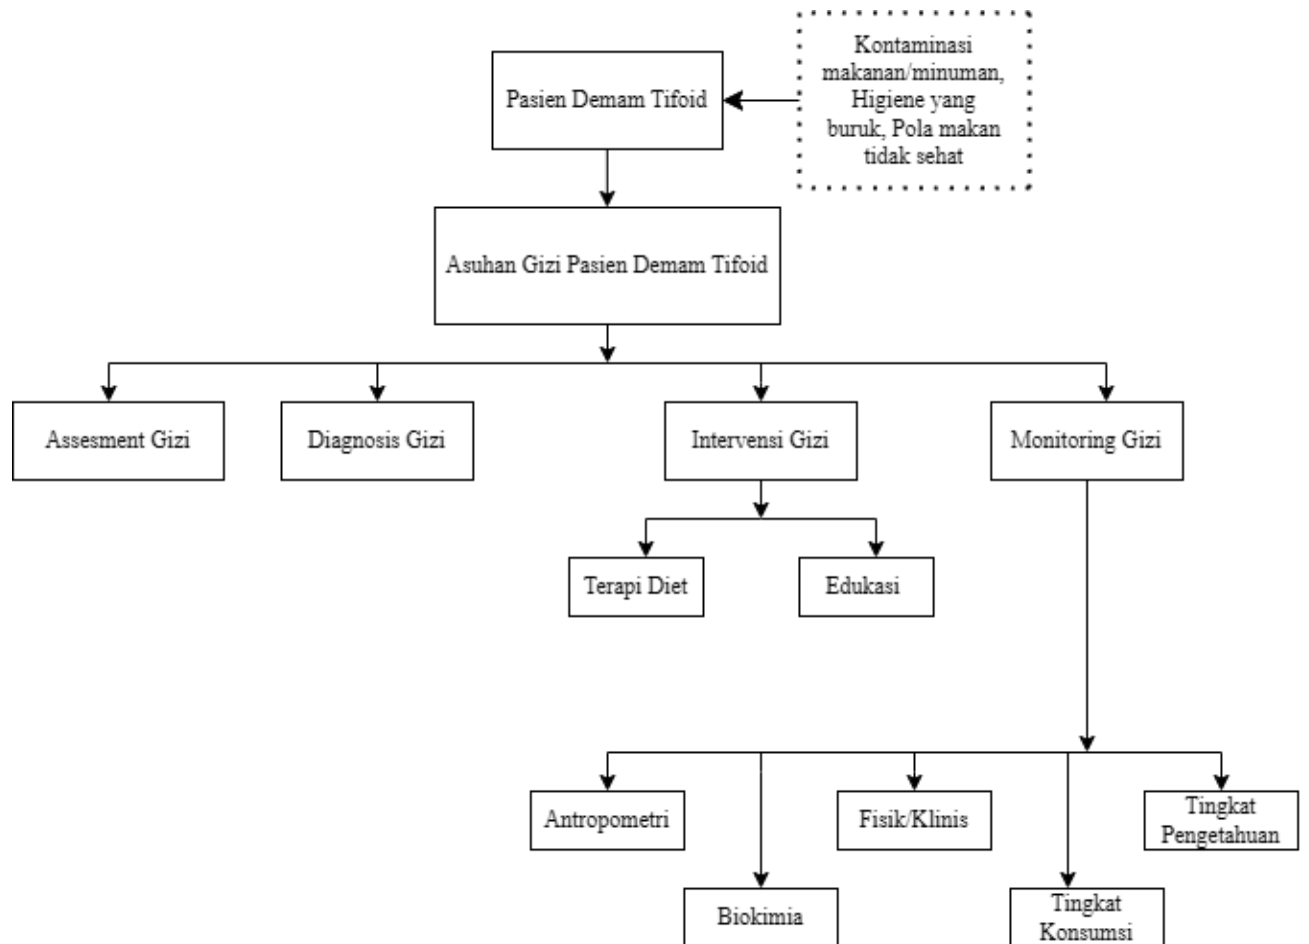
Kontaminasi makanan/minuman, Higiene yang buruk, Pola makan tidak sehat

Pasien Demam Tifoid

Asuhan Gizi Pasien Demam Tifoid

Assesment Gizi

Diagnosis Gizi

Intervensi Gizi

Monitoring Gizi

Terapi Diet

Edukasi

Antropometri

Biokimia

Fisik/Klinis

Tingkat Konsumsi

Tingkat Pengetahuan